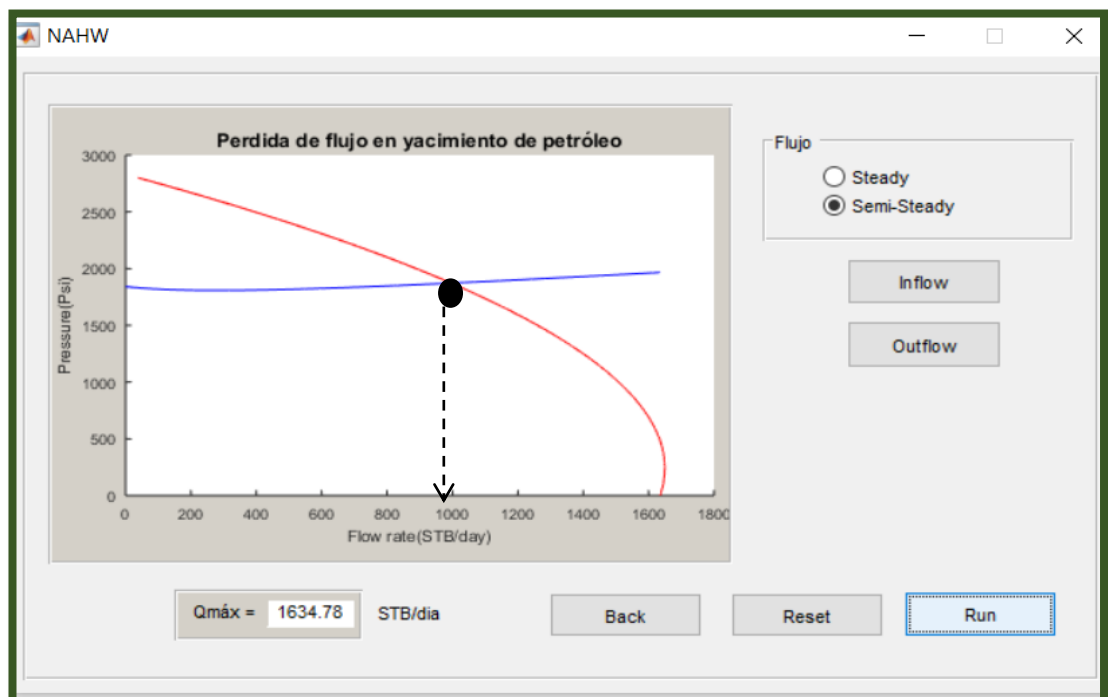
NAHW

Perdida de flujo en yacimiento de petróleo

3000
2500
2000
1500
1000
500
0

Pressure(Psi)

0 200 400 600 800 1000 1200 1400 1600 1800

Flow rate(STB/day)

Flujo

Steady

Semi-Steady

Inflow

Outflow

Qmáx = 1634.78 STB/dia

Back

Reset

Run